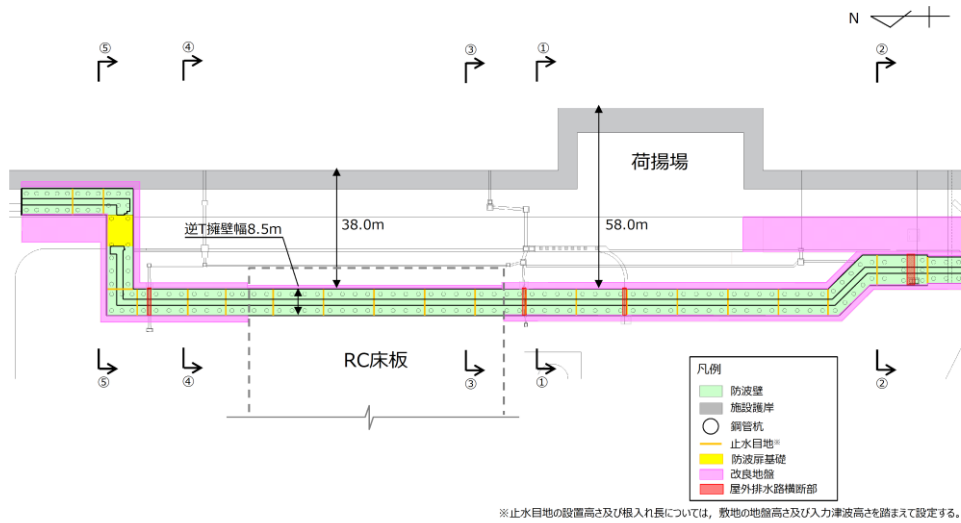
N

⑤ ④ ③ ① ②

荷揚場

38.0m

58.0m

逆T擁壁幅8.5m

RC床板

⑤ ④ ③ ① ②

凡例
防波壁
施設護岸
鋼管杭
止水目地※
防波扉基礎
改良地盤
屋外排水路横断部

※止水目地の設置高さ及び根入れ長については，敷地の地盤高さ及び入力津波高さを踏まえて設定する。